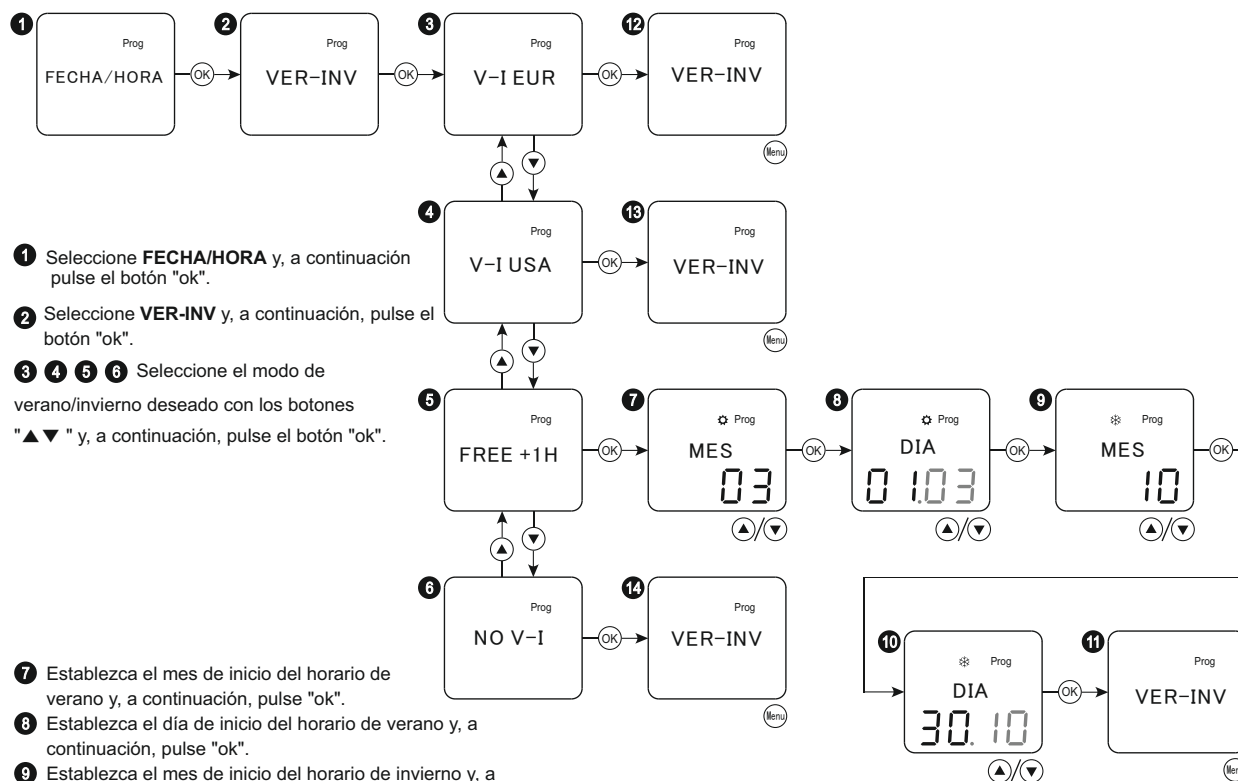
1 Prog FECHA/HORA OK
2 Prog VER-INV OK
3 Prog V-I EUR OK
12 Prog VER-INV Menu

4 Prog V-I USA OK
13 Prog VER-INV Menu

1 Seleccione **FECHA/HORA** y, a continuación pulse el botón "ok".

2 Seleccione **VER-INV** y, a continuación, pulse el botón "ok".

3 4 5 6 Seleccione el modo de verano/invierno deseado con los botones "▲▼ " y, a continuación, pulse el botón "ok".

5 Prog FREE +1H OK
7 Prog MES 03 OK
8 Prog DIA 01.03 OK
9 Prog MES 10 OK

6 Prog NO V-I OK
14 Prog VER-INV Menu

10 Prog DIA 30.10 OK
11 Prog VER-INV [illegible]

7 Establezca el mes de inicio del horario de verano y, a continuación, pulse "ok".
8 Establezca el día de inicio del horario de verano y, a continuación, pulse "ok".
9 Establezca el mes de inicio del horario de invierno y, a